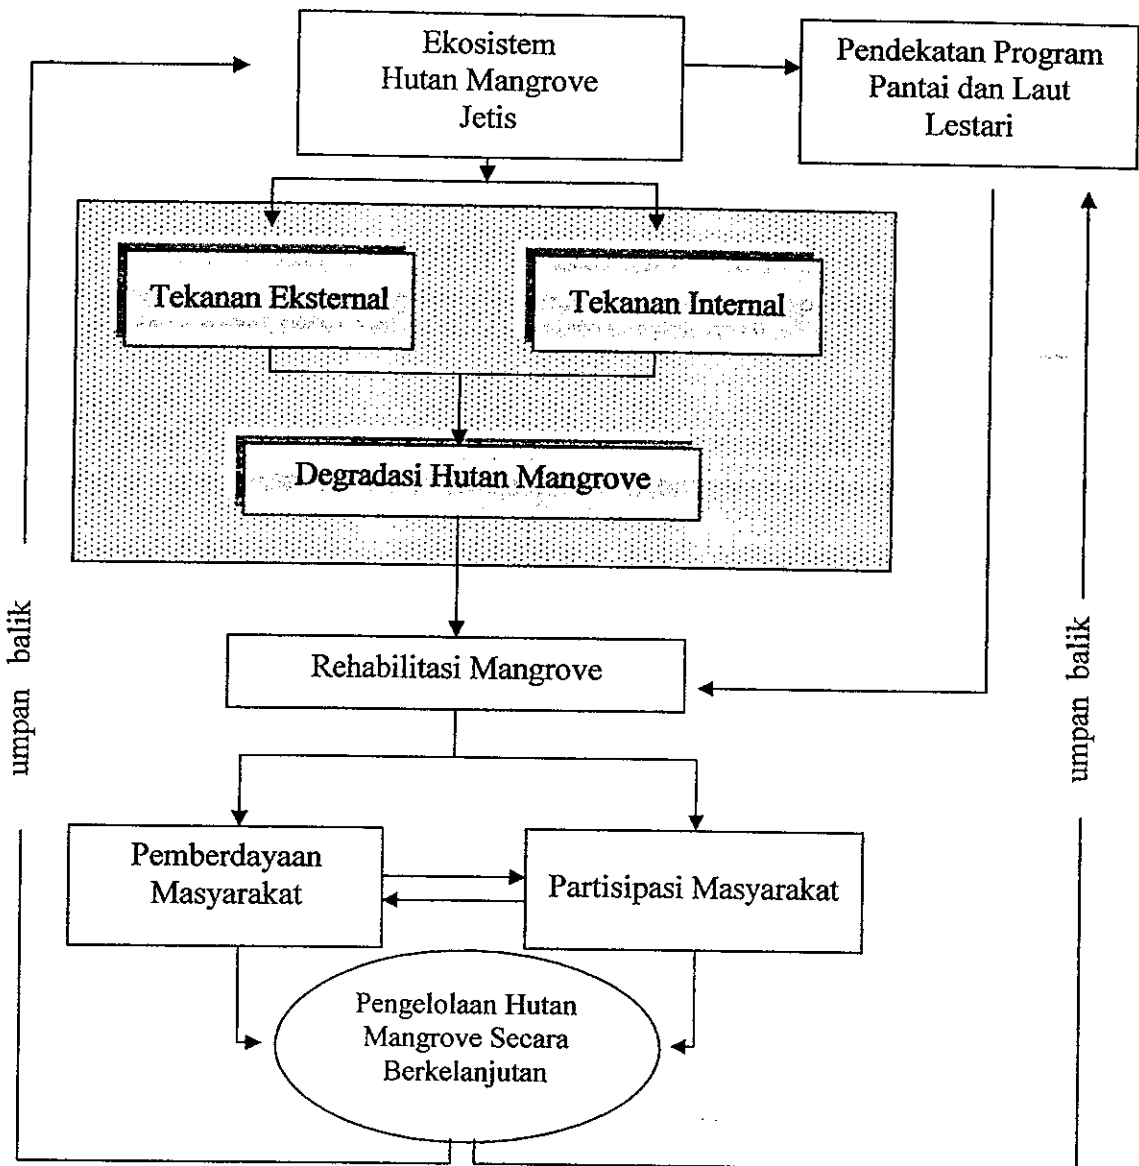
Ekosistem Hutan Mangrove Jetis

Pendekatan Program Pantai dan Laut Lestari

Tekanan Eksternal

Tekanan Internal

Degradasi Hutan Mangrove

umpan balik

umpan balik

Rehabilitasi Mangrove

Pemberdayaan Masyarakat

Partisipasi Masyarakat

Pengelolaan Hutan Mangrove Secara Berkelanjutan